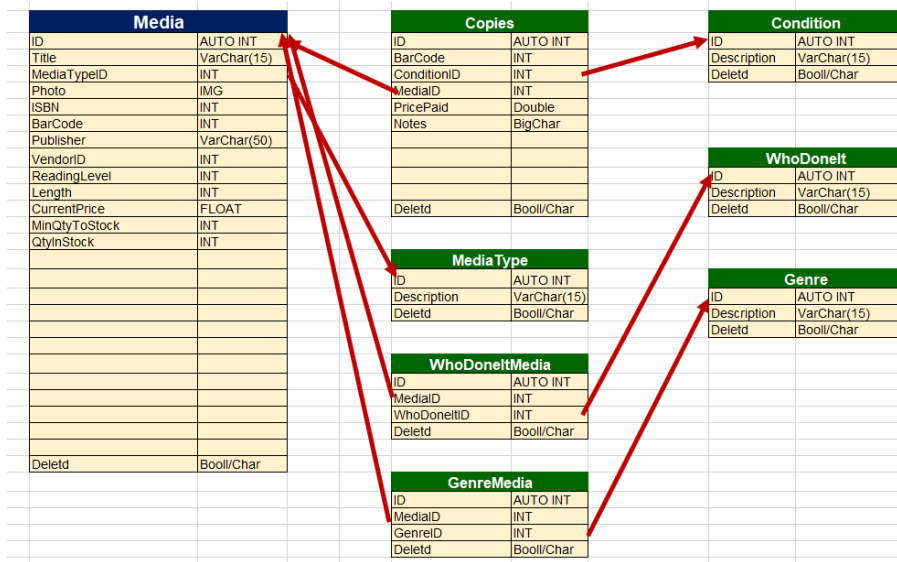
| Media | |
|---|---|
| ID | AUTO INT |
| Title | VarChar(15) |
| MediaTypeID | INT |
| Photo | IMG |
| ISBN | INT |
| BarCode | INT |
| Publisher | VarChar(50) |
| VendorID | INT |
| ReadingLevel | INT |
| Length | INT |
| CurrentPrice | FLOAT |
| MinQtyToStock | INT |
| QtyInStock | INT |
| Deletd | Booll/Char |

| Copies | |
|---|---|
| ID | AUTO INT |
| BarCode | INT |
| ConditionID | INT |
| MediaID | INT |
| PricePaid | Double |
| Notes | BigChar |
| Deletd | Booll/Char |

| MediaType | |
|---|---|
| ID | AUTO INT |
| Description | VarChar(15) |
| Deletd | Booll/Char |

| WhoDoneItMedia | |
|---|---|
| ID | AUTO INT |
| MediaID | INT |
| WhoDoneItID | INT |
| Deletd | Booll/Char |

| GenreMedia | |
|---|---|
| ID | AUTO INT |
| MediaID | INT |
| GenreID | INT |
| Deletd | Booll/Char |

| Condition | |
|---|---|
| ID | AUTO INT |
| Description | VarChar(15) |
| Deletd | Booll/Char |

| WhoDoneIt | |
|---|---|
| ID | AUTO INT |
| Description | VarChar(15) |
| Deletd | Booll/Char |

| Genre | |
|---|---|
| ID | AUTO INT |
| Description | VarChar(15) |
| Deletd | Booll/Char |